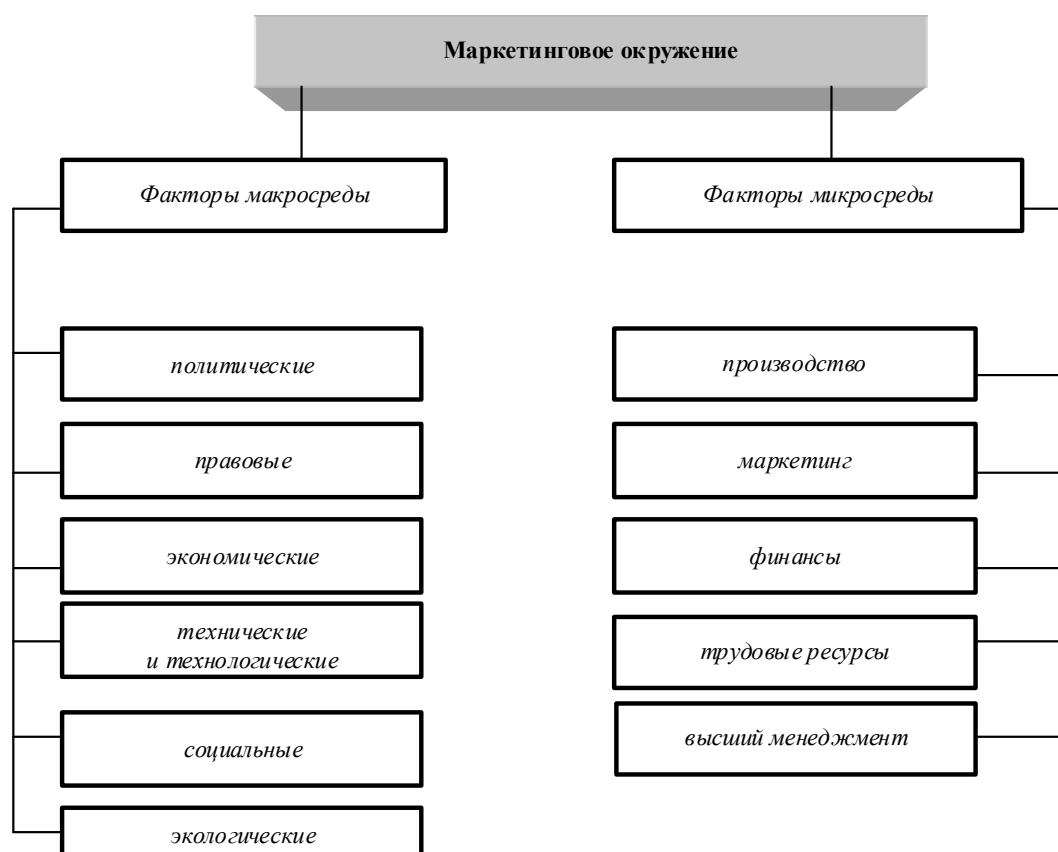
Маркетинговое окружение

Факторы макросреды

политические

правовые

экономические

технические и технологические

социальные

экологические

Факторы микросреды

производство

маркетинг

финансы

трудовые ресурсы

высший менеджмент